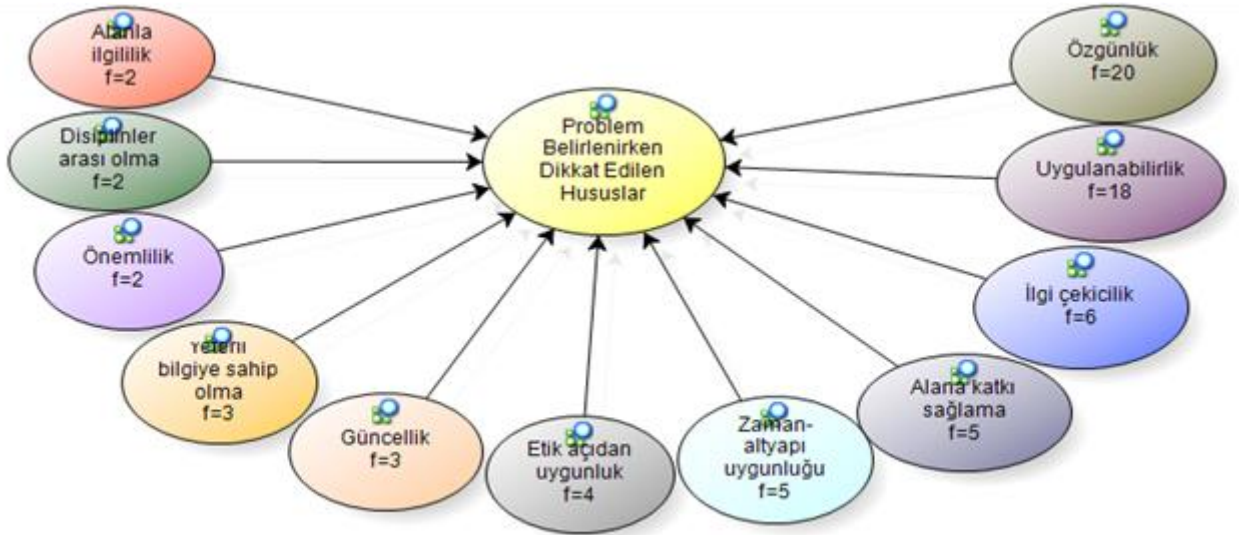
Alanla ilgililik f=2

Disiplinler arası olma f=2

Önemlilik f=2

Yeterli bilgiye sahip olma f=3

Güncellik f=3

Etik açıdan uygunluk f=4

Zaman-altyapı uygunluğu f=5

Alana katkı sağlama f=5

İlgi çekicilik f=6

Uygulanabilirlik f=18

Özgünlük f=20

Problem Belirlenirken Dikkat Edilen Hususlar